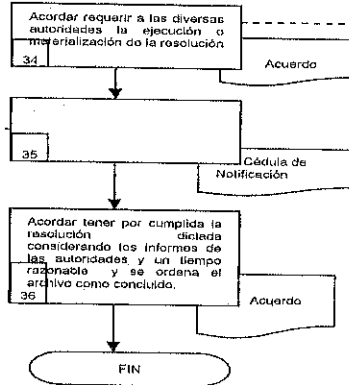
Acordar requerir a las diversas autoridades la ejecución o materialización de la resolución

34

Acuerdo

35

Cédula de Notificación

Acordar tener por cumplida la resolución dictada considerando los informes de las autoridades, y un tiempo razonable y se ordena el archivo como concluido.

36

Acuerdo

FIN